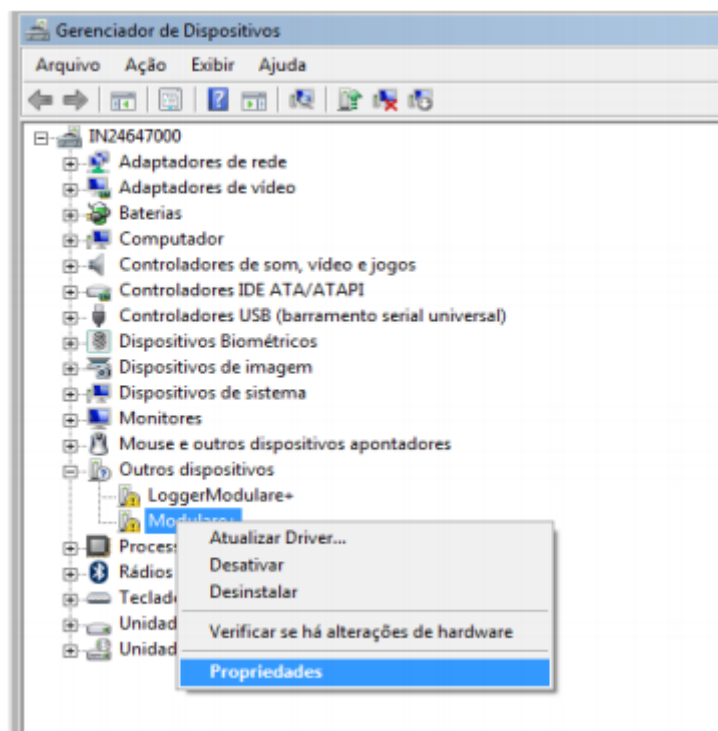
Gerenciador de Dispositivos

Arquivo Ação Exibir Ajuda

IN24647000
Adaptadores de rede
Adaptadores de vídeo
Baterias
Computador
Controladores de som, vídeo e jogos
Controladores IDE ATA/ATAPI
Controladores USB (barramento serial universal)
Dispositivos Biométricos
Dispositivos de imagem
Dispositivos de sistema
Monitores
Mouse e outros dispositivos apontadores
Outros dispositivos
LoggerModulare+
Modulare+
Proces
Rádios
Teclad
Unidad
Unidad

Atualizar Driver...
Desativar
Desinstalar
Verificar se há alterações de hardware
Propriedades